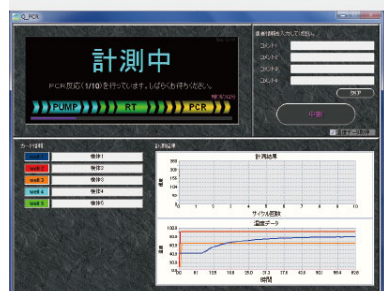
計測中

PCR反応（1/10）を行っています。しばらくお待ちください。

PUMP
RT
PCR

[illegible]
コメント1
コメント2
コメント3
コメント4
OK
中断

カード情報
well 1 検体1
well 2 検体2
well 3 検体3
well 4 検体4
well 5 検体5

計測結果
計測結果
サイクル回数
温度データ
時間